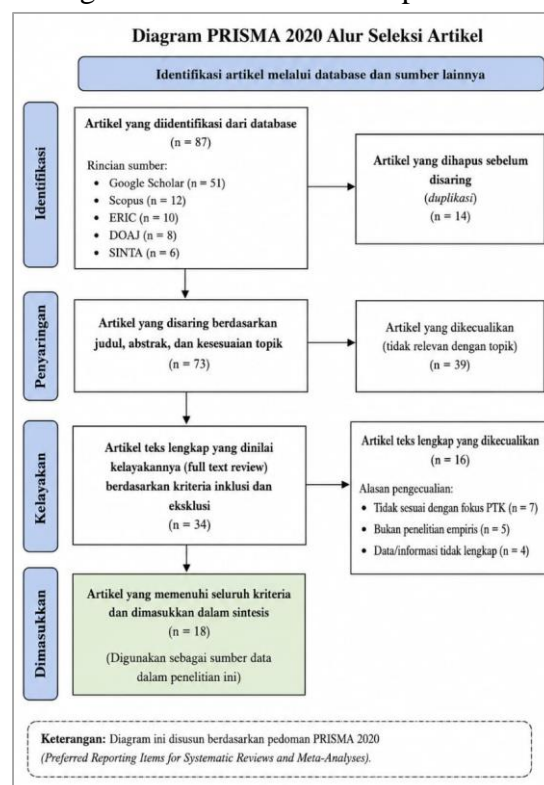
Diagram PRISMA 2020 Alur Seleksi Artikel

Identifikasi artikel melalui database dan sumber lainnya

Identifikasi

Artikel yang diidentifikasi dari database
(n = 87)

Rincian sumber:
• Google Scholar (n = 51)
• Scopus (n = 12)
• ERIC (n = 10)
• DOAJ (n = 8)
• SINTA (n = 6)

Artikel yang dihapus sebelum disaring
(duplikasi)
(n = 14)

Penyaringan

Artikel yang disaring berdasarkan judul, abstrak, dan kesesuaian topik
(n = 73)

Artikel yang dikecualikan
(tidak relevan dengan topik)
(n = 39)

Kelayakan

Artikel teks lengkap yang dinilai kelayakannya (full text review) berdasarkan kriteria inklusi dan eksklusi
(n = 34)

Artikel teks lengkap yang dikecualikan
(n = 16)

Alasan pengecualian:
• Tidak sesuai dengan fokus PTK (n = 7)
• Bukan penelitian empiris (n = 5)
• Data/informasi tidak lengkap (n = 4)

Dimasukkan

Artikel yang memenuhi seluruh kriteria dan dimasukkan dalam sintesis
(n = 18)

(Digunakan sebagai sumber data dalam penelitian ini)

Keterangan: Diagram ini disusun berdasarkan pedoman PRISMA 2020
(Preferred Reporting Items for Systematic Reviews and Meta-Analyses).